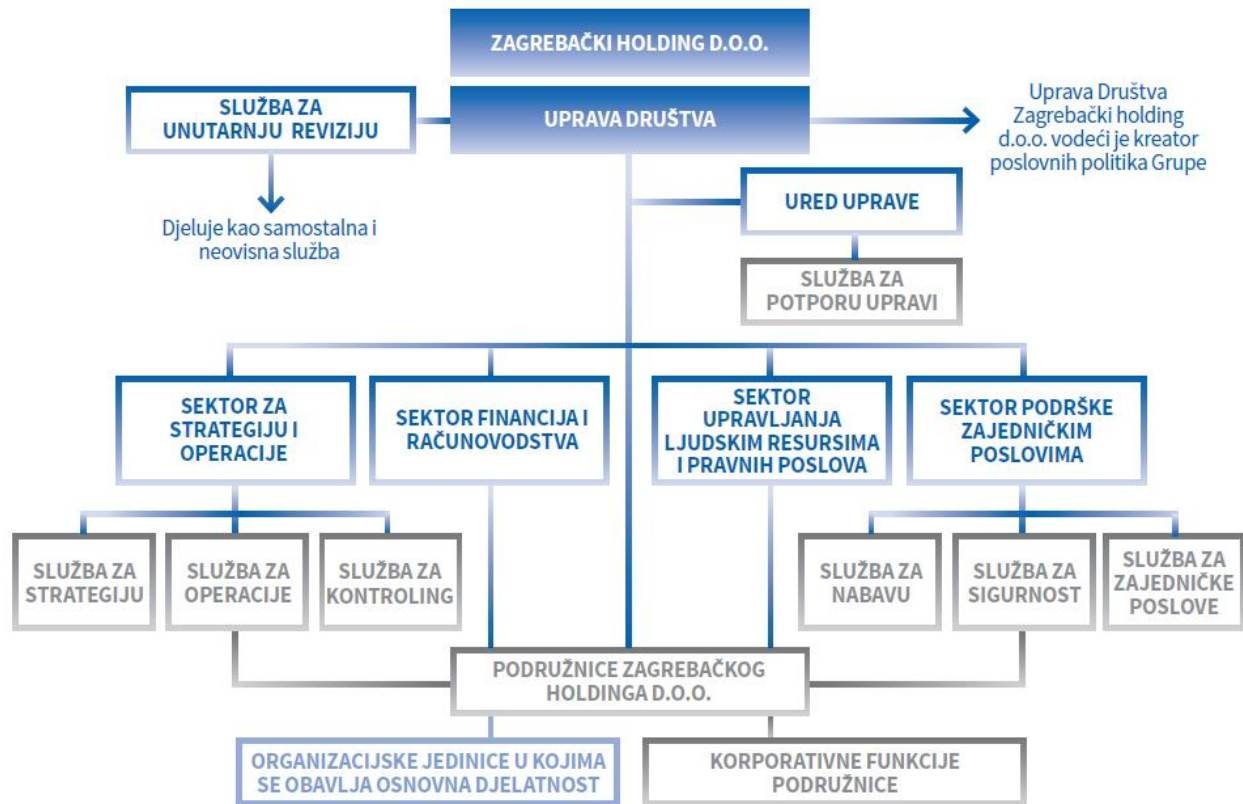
ZAGREBAČKI HOLDING D.O.O.

SLUŽBA ZA UNUTARNJU REVIZIJU

UPRAVA DRUŠTVA

Uprava Društva Zagrebački holding d.o.o. vodeći je kreator poslovnih politika Grupe

Djeluje kao samostalna i neovisna služba

URED UPRAVE

SLUŽBA ZA POTPORU UPRAVI

SEKTOR ZA STRATEGIJU I OPERACIJE

SEKTOR FINANCIJA I RAČUNOVODSTVA

SEKTOR UPRAVLJANJA LJUDSKIM RESURSIMA I PRAVNIH POSLOVA

SEKTOR PODRŠKE ZAJEDNIČKIM POSLOVIMA

SLUŽBA ZA STRATEGIJU

SLUŽBA ZA OPERACIJE

SLUŽBA ZA KONTROLING

SLUŽBA ZA NABAVU

SLUŽBA ZA SIGURNOST

SLUŽBA ZA ZAJEDNIČKE POSLOVE

PODRUŽNICE ZAGREBAČKOG HOLDINGA D.O.O.

ORGANIZACIJSKE JEDINICE U KOJIMA SE OBAVLJA OSNOVNA DJELATNOST

KORPORATIVNE FUNKCIJE PODRUŽNICE